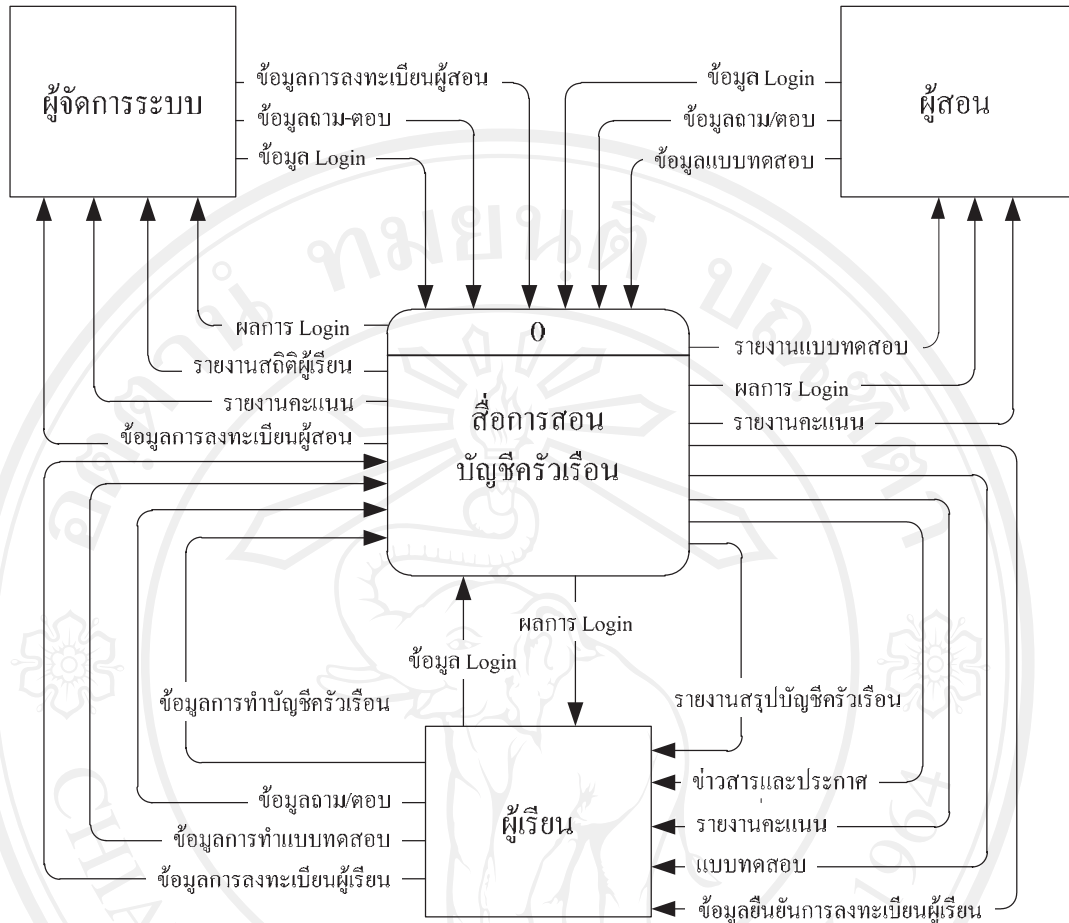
ผู้จัดการระบบ

ข้อมูลการลงทะเบียนผู้สอน
ข้อมูลถาม-ตอบ
ข้อมูล Login

ข้อมูล Login
ข้อมูลถาม/ตอบ
ข้อมูลแบบทดสอบ

ผู้สอน

ผลการ Login
รายงานสถิติผู้เรียน
รายงานคะแนน
ข้อมูลการลงทะเบียนผู้สอน

0

สื่อการสอน
บัญชีครัวเรือน

รายงานแบบทดสอบ
ผลการ Login
รายงานคะแนน

ผลการ Login
ข้อมูล Login

ข้อมูลการทำบัญชีครัวเรือน
รายงานสรุปบัญชีครัวเรือน

ผู้เรียน

ข้อมูลถาม/ตอบ
ข้อมูลการทำแบบทดสอบ
ข้อมูลการลงทะเบียนผู้เรียน

ข่าวสารและประกาศ
รายงานคะแนน
แบบทดสอบ
ข้อมูลยืนยันการลงทะเบียนผู้เรียน